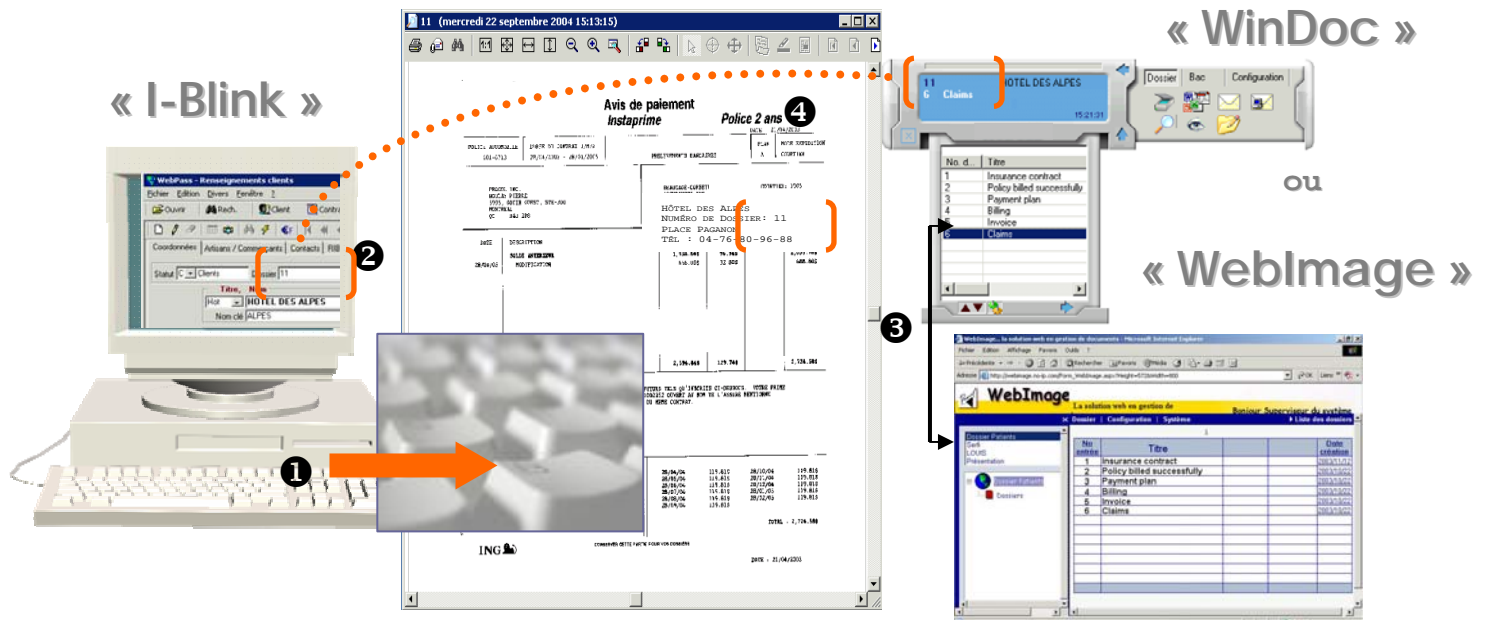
« WinDoc »

« I-Blink »

ou

« WebImage »

11 (mercredi 22 septembre 2004 15:13:15)

Avis de paiement
Instaprime
Police 2 ans

HÔTEL DES ALPES
NUMÉRO DE DOSSIER: 11
PLACE PAGANON
TÉL : 04-76-80-96-88

ING

TOTAL : 2,726.50

WebPass - Renseignements clients
Fichier Edition Divers Fenêtre ?
Ouvrir Rech. Client Contrat
Coordonnées Artisans / Commerçants Contacts
Statut C Clients Dossier 11
Titre, Nom
Hot HOTEL DES ALPES
Nom clé ALPES

11 HOTEL DES ALPES
6 Claims
15:21:31

Dossier Bac Configuration

| No. d... | Titre |
|---|---|
| 1 | Insurance contract |
| 2 | Policy billed successfully |
| 3 | Payment plan |
| 4 | Billing |
| 5 | Invoice |
| 6 | Claims |

WebImage
La solution web en gestion de
Bonjour Superviseur du système
Dossier | Configuration | Système
Liste des dossiers
Dossier Patients
Dossiers

| No entrée | Titre | Date création |
|---|---|---|
| 1 | Insurance contract | |
| 2 | Policy billed successfully | |
| 3 | Payment plan | |
| 4 | Billing | |
| 5 | Invoice | |
| 6 | Claims | |